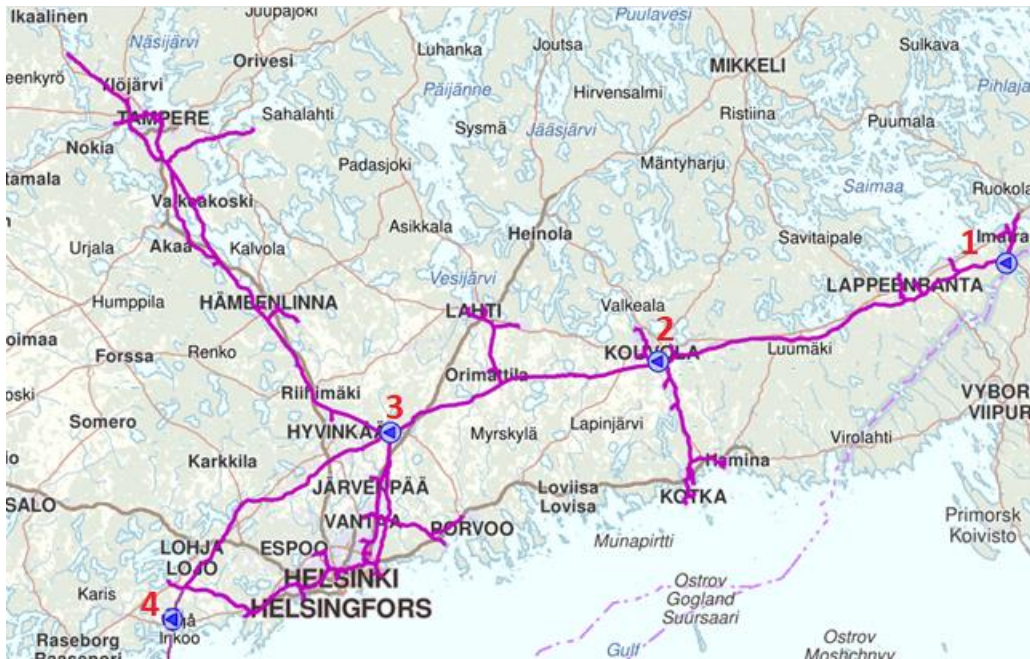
Ikaalinen
Juupajoki
Puulavesi
Näsijärvi
Orivesi
Luhanka
Joutsa
Sulkava
eenkyrö
Ylöjärvi
MIKKELI
Pihlaja
Päijänne
Hirvensalmi
Sahalahti
Ristiina
TAMPERE
Sysmä
Jääsjärvi
Puumala
Nokia
Padasjoki
Mäntyharju
tamala
Saimaa
Ruokola
Valkeakoski
Asikkala
Heinola
Savitaipale
Imatra
1
Urjala
Akaa
Kalvola
Vesijärvi
LAPPEENRANTA
Humppila
HÄMEENLINNA
LAHTI
Valkeala
2
oimaa
Forssa
Renko
KOUVOLA
Luumäki
Orimattila
Riihimäki
VYBOR
VIIPUR
oski
3
Somero
HYVINKÄÄ
Myrskylä
Lapinjärvi
Virolahti
Karkkila
Hamina
JÄRVENPÄÄ
SALO
Loviisa
Lovisa
KOTKA
VANTAA
PORVOO
Primorsk
Koivisto
Munapirtti
LOHJA
LOJO
ESPOO
HELSINKI
Ostrov
Gogland
Suursaari
Karis
4
HELSINGFORS
Inkoo
Raseborg
Gulf
Ostrov
Moshchnyy